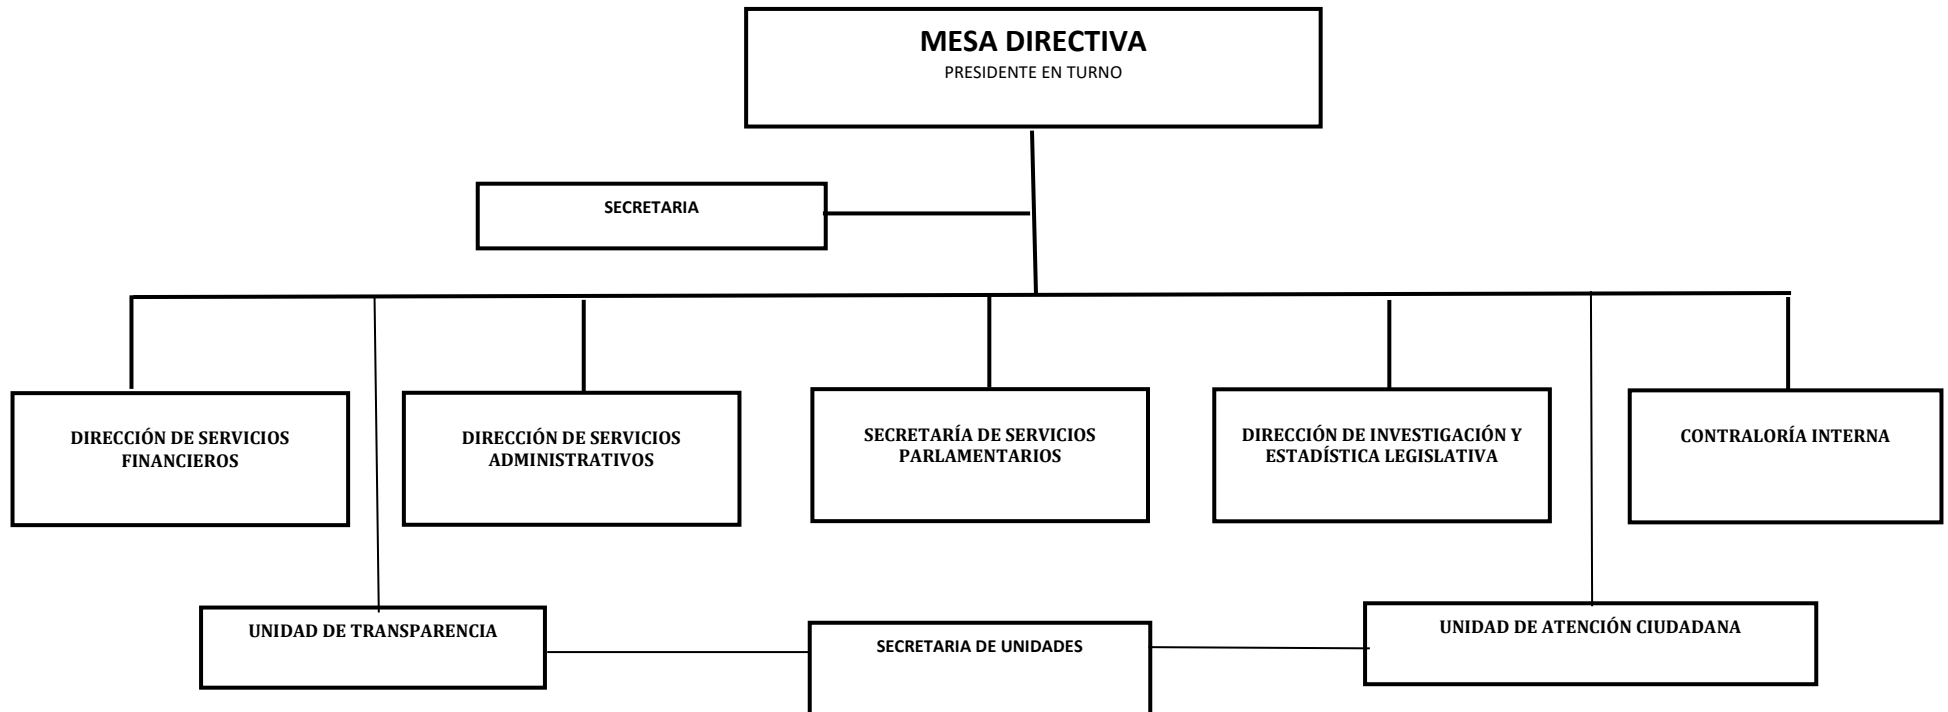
MESA DIRECTIVA
PRESIDENTE EN TURNO

SECRETARIA

DIRECCIÓN DE SERVICIOS FINANCIEROS

DIRECCIÓN DE SERVICIOS ADMINISTRATIVOS

SECRETARÍA DE SERVICIOS PARLAMENTARIOS

DIRECCIÓN DE INVESTIGACIÓN Y ESTADÍSTICA LEGISLATIVA

CONTRALORÍA INTERNA

UNIDAD DE TRANSPARENCIA

SECRETARIA DE UNIDADES

UNIDAD DE ATENCIÓN CIUDADANA